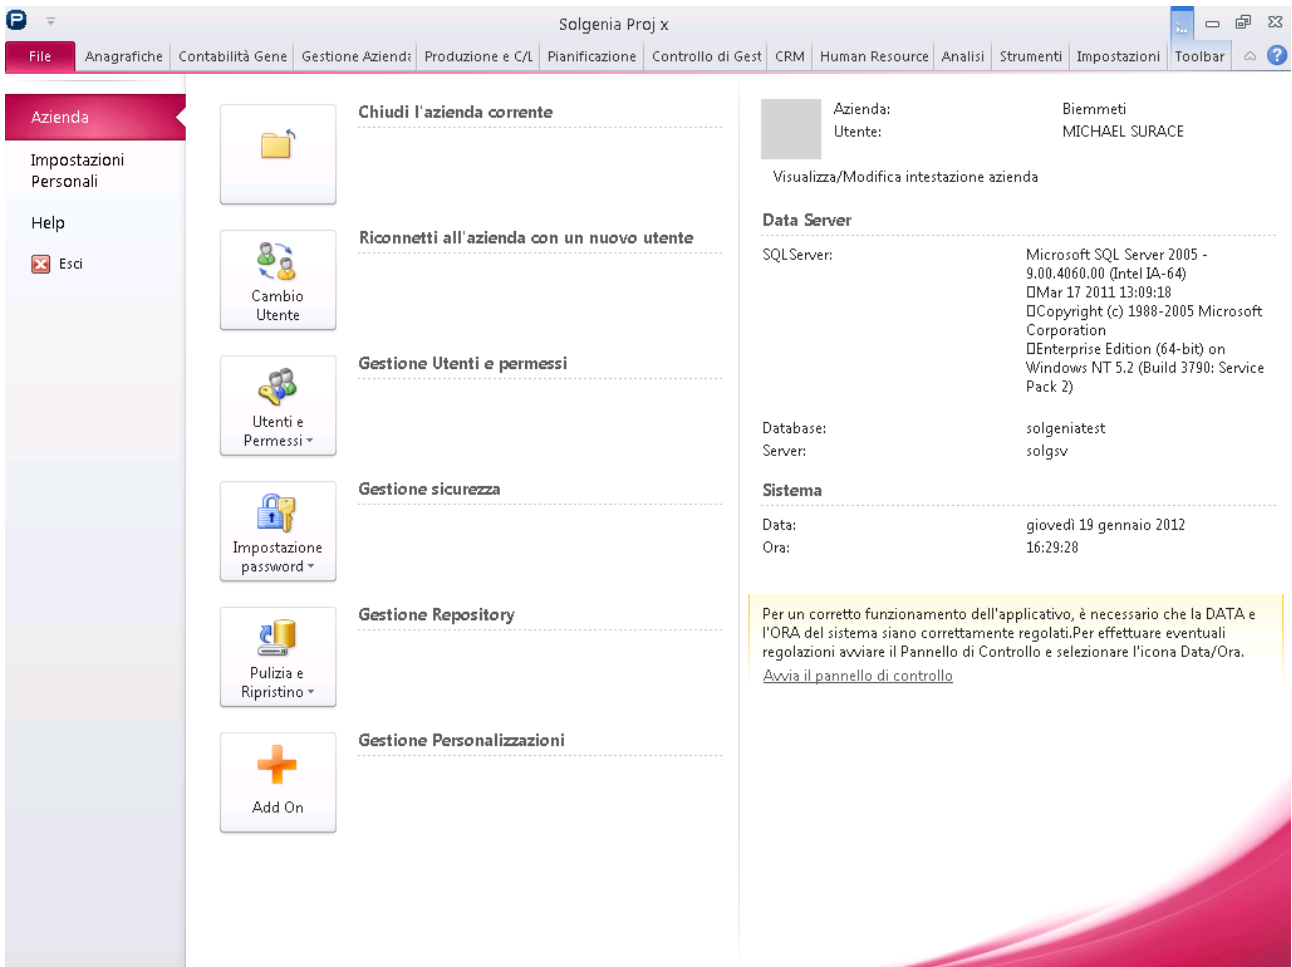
Solgenia Proj x

File | Anagrafiche | Contabilità Gene | Gestione Aziend: | Produzione e C/L | Pianificazione | Controllo di Gest | CRM | Human Resource | Analisi | Strumenti | Impostazioni | Toolbar

Azienda
Impostazioni Personali
Help
Esci

Chiudi l'azienda corrente

Cambio Utente
Riconnetti all'azienda con un nuovo utente

Utenti e Permessi
Gestione Utenti e permessi

Impostazione password
Gestione sicurezza

Pulizia e Ripristino
Gestione Repository

Add On
Gestione Personalizzazioni

Azienda: Biemmeti
Utente: MICHAEL SURACE

Visualizza/Modifica intestazione azienda

Data Server

SQLServer: Microsoft SQL Server 2005 - 9.00.4060.00 (Intel IA-64) Mar 17 2011 13:09:18 Copyright (c) 1988-2005 Microsoft Corporation Enterprise Edition (64-bit) on Windows NT 5.2 (Build 3790: Service Pack 2)

Database: solgeniatest
Server: solgsv

Sistema

Data: giovedì 19 gennaio 2012
Ora: 16:29:28

Per un corretto funzionamento dell'applicativo, è necessario che la DATA e l'ORA del sistema siano correttamente regolati.Per effettuare eventuali regolazioni avviare il Pannello di Controllo e selezionare l'icona Data/Ora.
Avvia il pannello di controllo